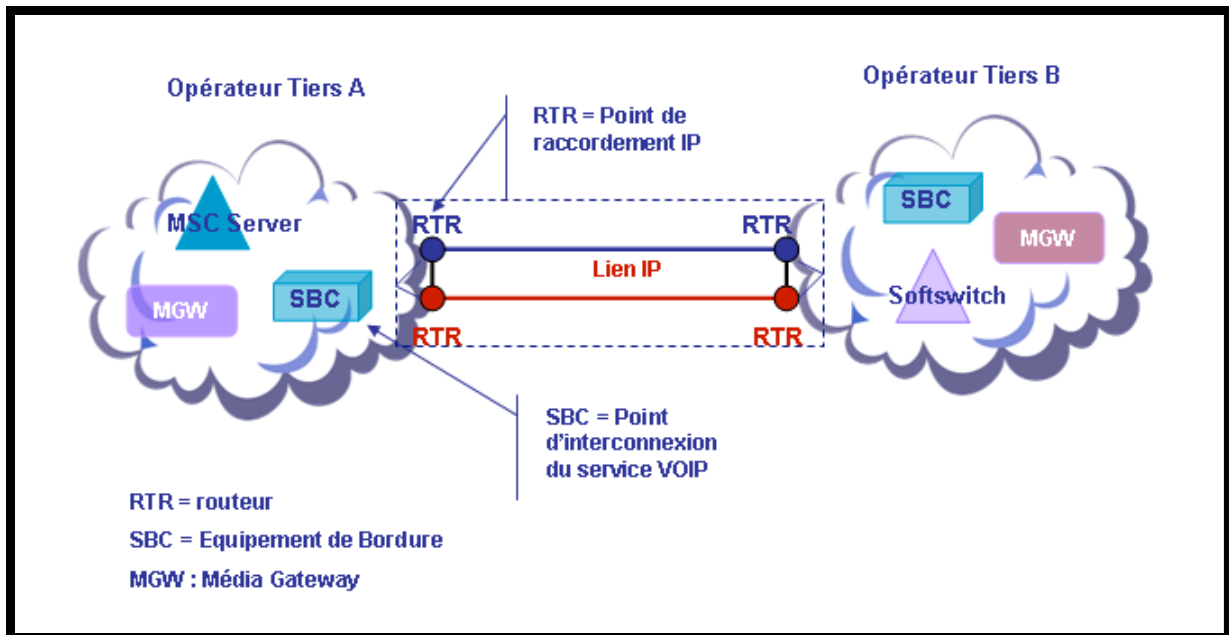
Opérateur Tiers A

MSC Server

MGW

SBC

RTR = Point de raccordement IP

RTR

RTR

Lien IP

RTR

RTR

SBC = Point d'interconnexion du service VOIP

Opérateur Tiers B

SBC

MGW

Softswitch

RTR = routeur

SBC = Equipement de Bordure

MGW : Média Gateway